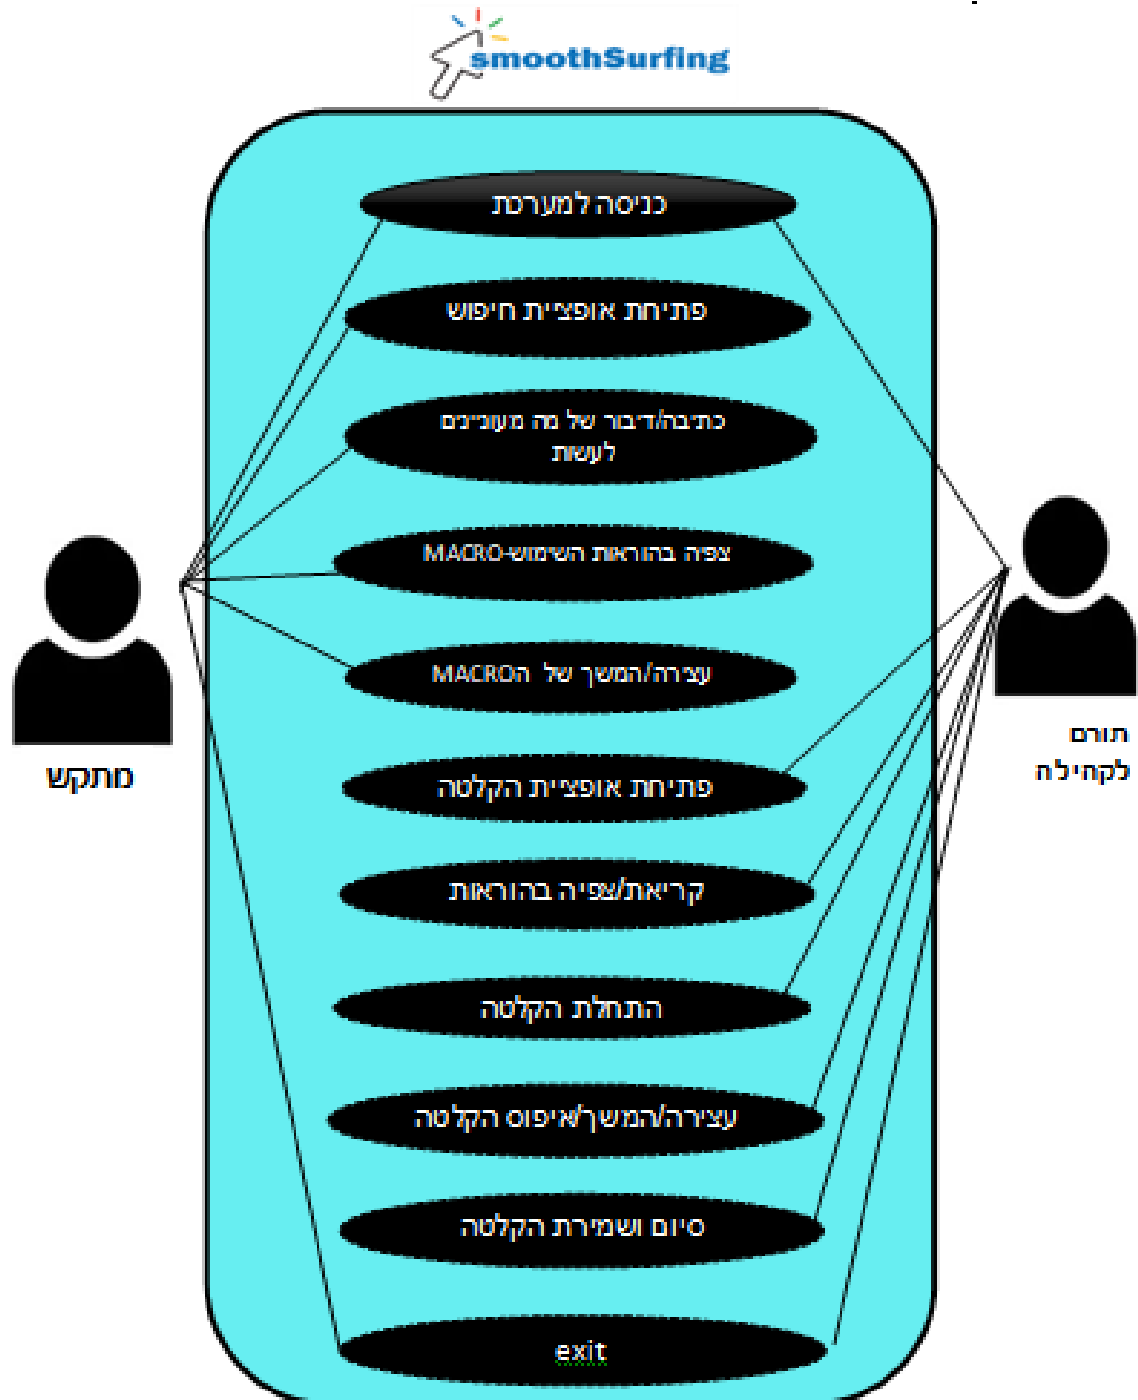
smoothSurfing

כניסה למערכת

פתיחת אופציית חיפוש

כתיבה/דיבור של מה מעוניינים לעשות

צפיה בהוראות השימוש-MACRO

עצירה/המשך של הMACRO

פתיחת אופציית הקלטה

קריאת/צפיה בהוראות

התחלת הקלטה

עצירה/המשך/איפוס הקלטה

סיום ושמירת הקלטה

exit

מתקש

תורם לקהילה